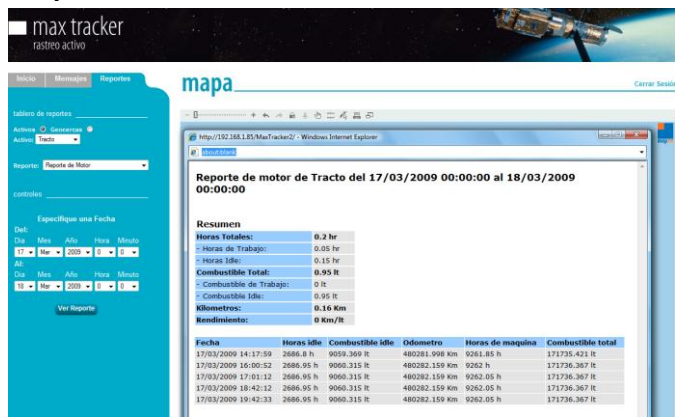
max tracker
rastreo activo

Inicio Mensajes Reportes

mapa

Cerrar Sesión

tablero de reportes

Activos Geocercas
Activo: Tracto

Reporte: Reporte de Motor

controles

Especifique una Fecha
Del:
Dia Mes Año Hora Minuto
17 Mar 2009 0 0
Al:
Dia Mes Año Hora Minuto
18 Mar 2009 0 0

Ver Reporte

http://192.168.1.85/MaxTracker2/ - Windows Internet Explorer
about:blank

Reporte de motor de Tracto del 17/03/2009 00:00:00 al 18/03/2009 00:00:00

Resumen

| | |
|---|---|
| Horas Totales: | 0.2 hr |
| - Horas de Trabajo: | 0.05 hr |
| - Horas Idle: | 0.15 hr |
| Combustible Total: | 0.95 lt |
| - Combustible de Trabajo: | 0 lt |
| - Combustible Idle: | 0.95 lt |
| Kilometros: | 0.16 Km |
| Rendimiento: | 0 Km/lt |

| Fecha | Horas idle | Combustible idle | Odometro | Horas de maquina | Combustible total |
|---|---|---|---|---|---|
| 17/03/2009 14:17:59 | 2686.8 h | 9059.369 lt | 480281.998 Km | 9261.85 h | 171735.421 lt |
| 17/03/2009 16:00:52 | 2686.95 h | 9060.315 lt | 480282.159 Km | 9262 h | 171736.367 lt |
| 17/03/2009 17:01:12 | 2686.95 h | 9060.315 lt | 480282.159 Km | 9262.05 h | 171736.367 lt |
| 17/03/2009 18:42:12 | 2686.95 h | 9060.315 lt | 480282.159 Km | 9262.05 h | 171736.367 lt |
| 17/03/2009 19:42:33 | 2686.95 h | 9060.315 lt | 480282.159 Km | 9262.05 h | 171736.367 lt |